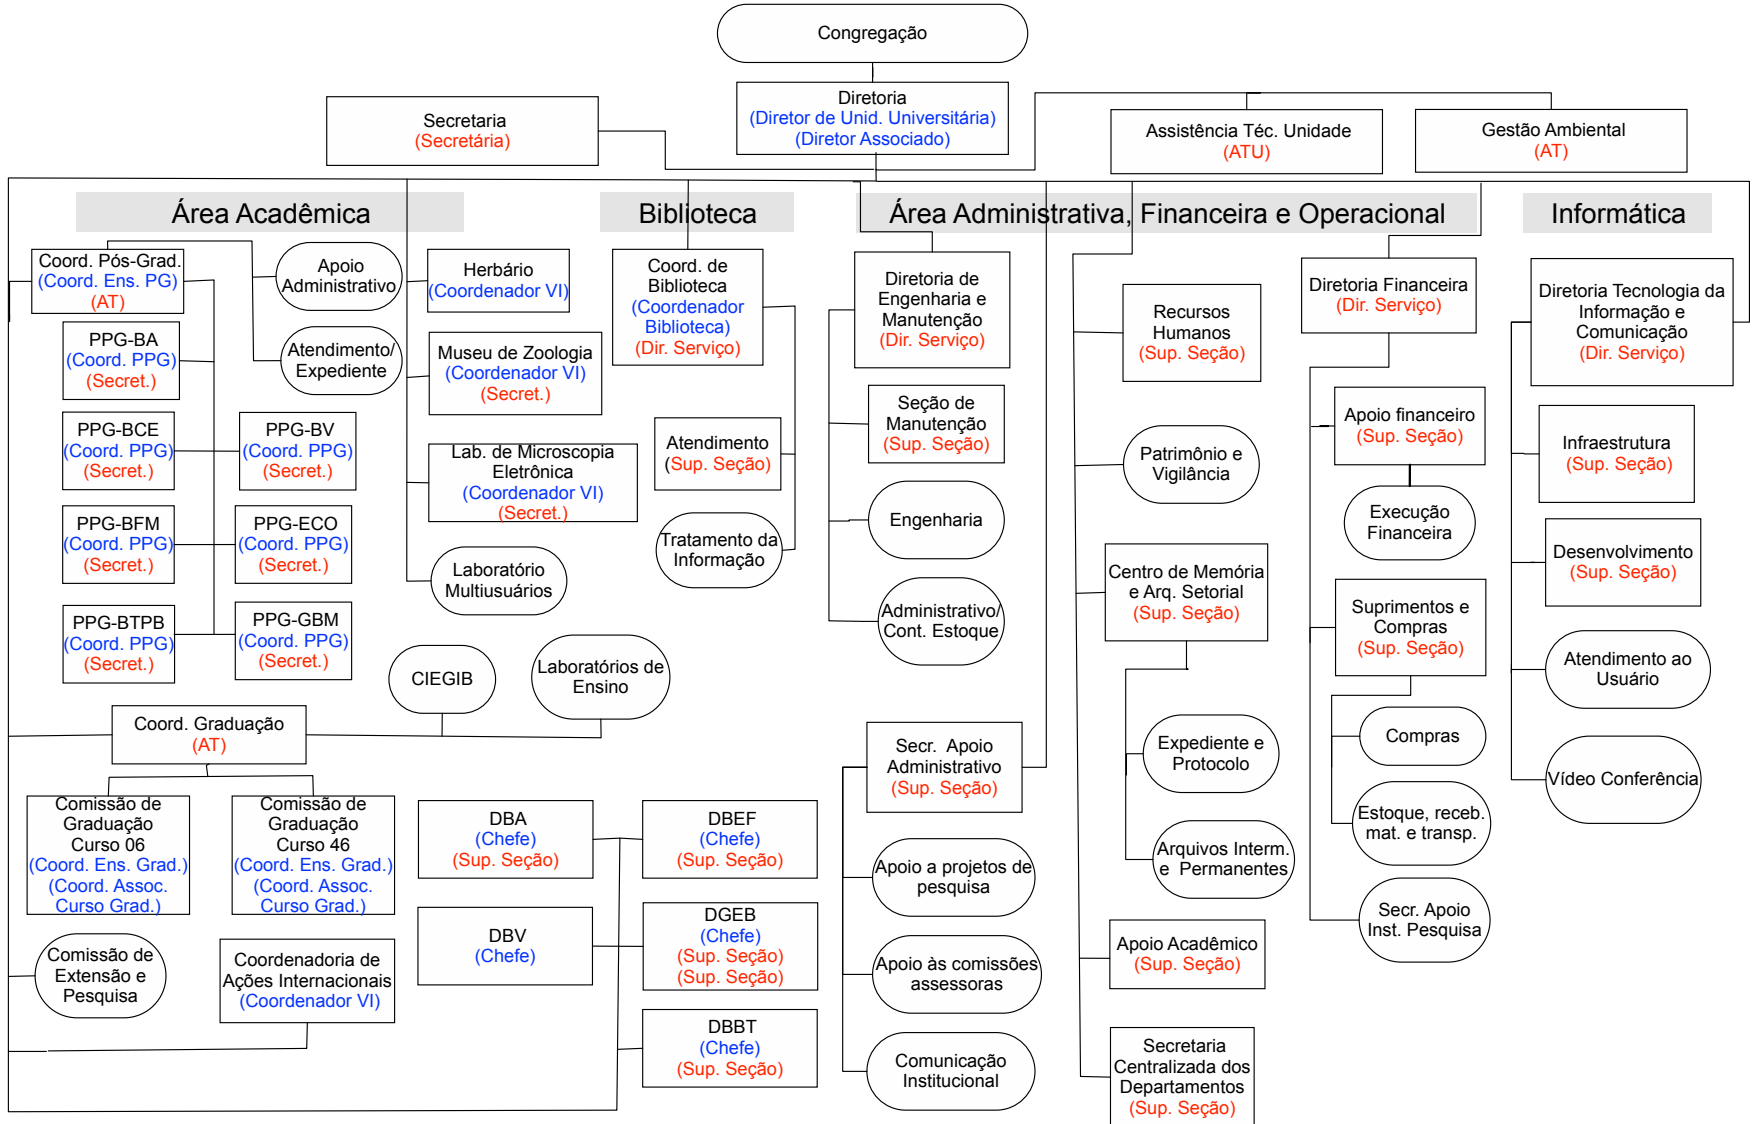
Congregação

Diretoria
(Diretor de Unid. Universitária)
(Diretor Associado)

Secretaria
(Secretária)

Assistência Téc. Unidade
(ATU)

Gestão Ambiental
(AT)

Área Acadêmica

Biblioteca

Área Administrativa, Financeira e Operacional

Informática

Coord. Pós-Grad.
(Coord. Ens. PG)
(AT)

Apoio Administrativo

Atendimento/ Expediente

PPG-BA
(Coord. PPG)
(Secret.)

PPG-BCE
(Coord. PPG)
(Secret.)

PPG-BV
(Coord. PPG)
(Secret.)

PPG-BFM
(Coord. PPG)
(Secret.)

PPG-ECO
(Coord. PPG)
(Secret.)

PPG-BTPB
(Coord. PPG)
(Secret.)

PPG-GBM
(Coord. PPG)
(Secret.)

Herbário
(Coordenador VI)

Museu de Zoologia
(Coordenador VI)
(Secret.)

Lab. de Microscopia Eletrônica
(Coordenador VI)
(Secret.)

Laboratório Multiusuários

CIEGIB

Laboratórios de Ensino

Coord. de Biblioteca
(Coordenador Biblioteca)
(Dir. Serviço)

Atendimento
(Sup. Seção)

Tratamento da Informação

Coord. Graduação
(AT)

Comissão de Graduação Curso 06
(Coord. Ens. Grad.)
(Coord. Assoc. Curso Grad.)

Comissão de Graduação Curso 46
(Coord. Ens. Grad.)
(Coord. Assoc. Curso Grad.)

Comissão de Extensão e Pesquisa

Coordenadoria de Ações Internacionais
(Coordenador VI)

DBA
(Chefe)
(Sup. Seção)

DBV
(Chefe)

DBEF
(Chefe)
(Sup. Seção)

DGEB
(Chefe)
(Sup. Seção)
(Sup. Seção)

DBBT
(Chefe)
(Sup. Seção)

Diretoria de Engenharia e Manutenção
(Dir. Serviço)

Seção de Manutenção
(Sup. Seção)

Engenharia

Administrativo/ Cont. Estoque

Secr. Apoio Administrativo
(Sup. Seção)

Apoio a projetos de pesquisa

Apoio às comissões assessoras

Comunicação Institucional

Recursos Humanos
(Sup. Seção)

Patrimônio e Vigilância

Centro de Memória e Arq. Setorial
(Sup. Seção)

Expediente e Protocolo

Arquivos Interm. e Permanentes

Apoio Acadêmico
(Sup. Seção)

Secretaria Centralizada dos Departamentos
(Sup. Seção)

Diretoria Financeira
(Dir. Serviço)

Apoio financeiro
(Sup. Seção)

Execução Financeira

Suprimentos e Compras
(Sup. Seção)

Compras

Estoque, receb. mat. e transp.

Secr. Apoio Inst. Pesquisa

Diretoria Tecnologia da Informação e Comunicação
(Dir. Serviço)

Infraestrutura
(Sup. Seção)

Desenvolvimento
(Sup. Seção)

Atendimento ao Usuário

Vídeo Conferência